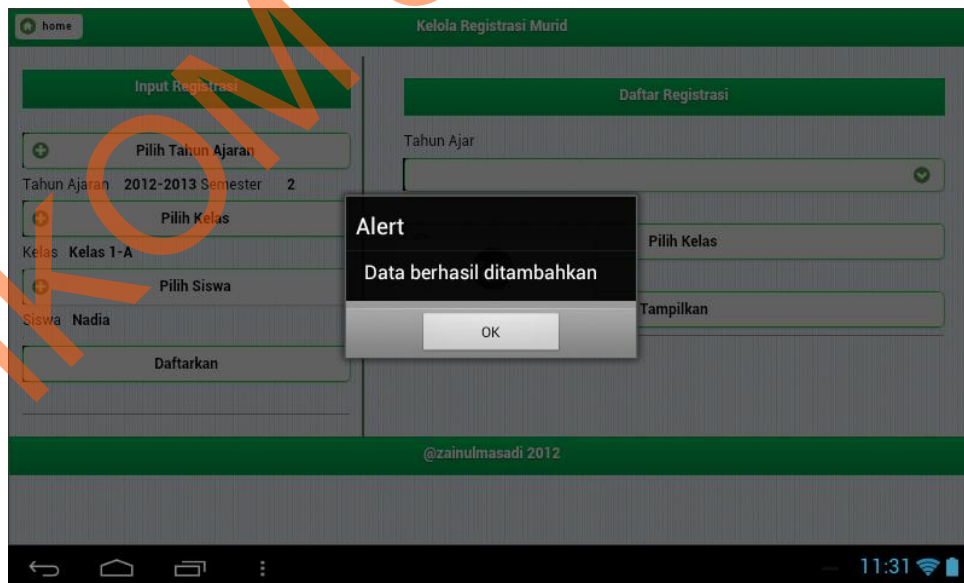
home

Kelola Registrasi Murid

Input Registrasi

Pilih Tahun Ajaran

Tahun Ajaran 2012-2013 Semester 2

Pilih Kelas

Kelas Kelas 1-A

Pilih Siswa

Siswa Nadia

Daftarkan

Daftar Registrasi

Tahun Ajar

Pilih Kelas

Tampilkan

Alert

Data berhasil ditambahkan

OK

@zainulmasadi 2012

KOM

11:31